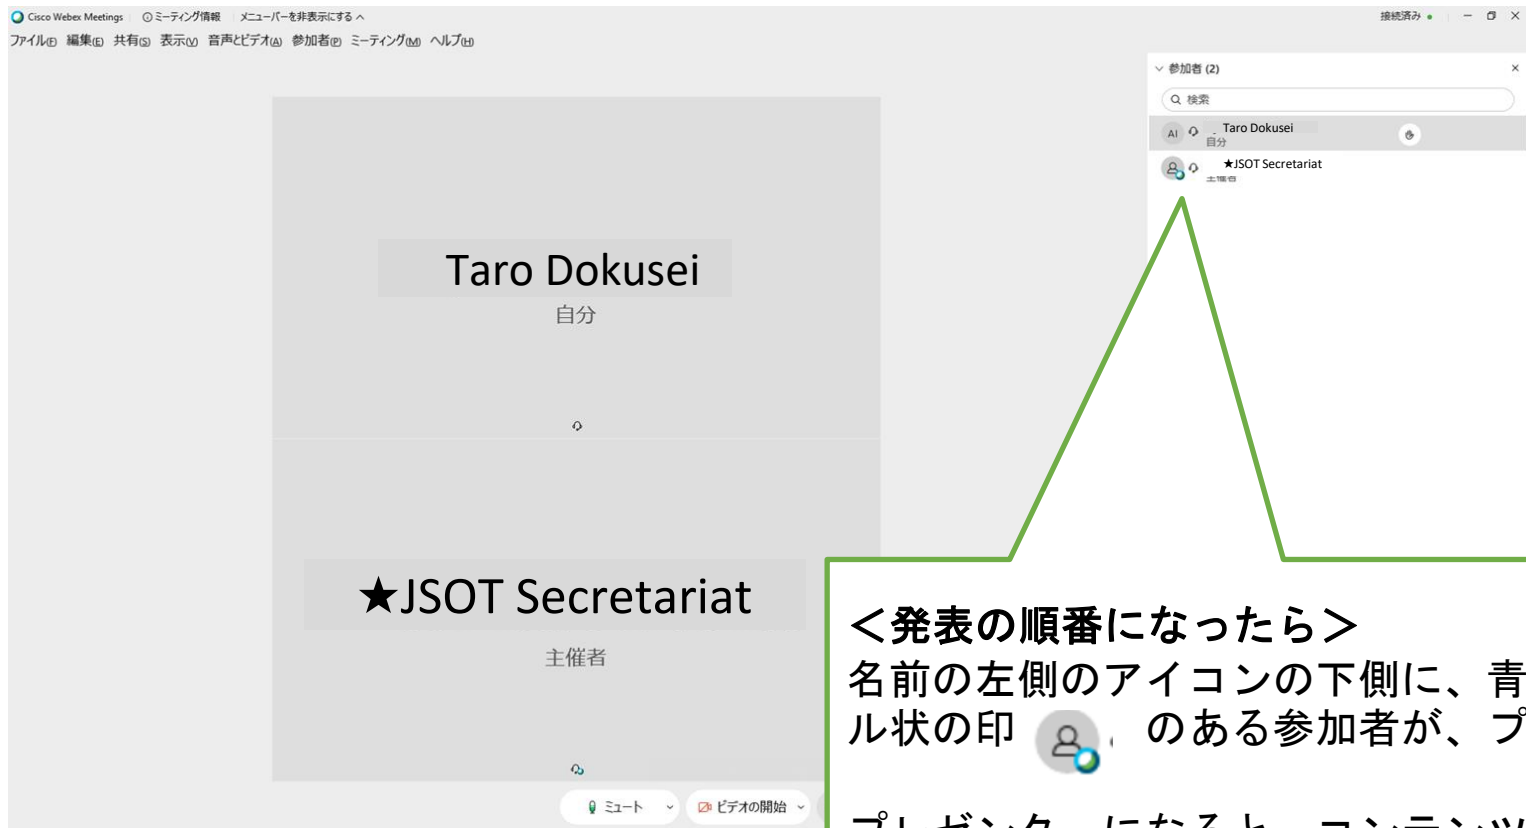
Cisco Webex Meetings　ミーティング情報　メニューバーを非表示にする

接続済み

ファイル(F)　編集(E)　共有(S)　表示(V)　音声とビデオ(A)　参加者(P)　ミーティング(M)　ヘルプ(H)

参加者 (2)

検索

AI　Taro Dokusei
自分

★JSOT Secretariat
主催者

Taro Dokusei
自分

★JSOT Secretariat
主催者

ミュート　ビデオの開始

＜発表の順番になったら＞
名前の左側のアイコンの下側に、青
ル状の印　のある参加者が、プ

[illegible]